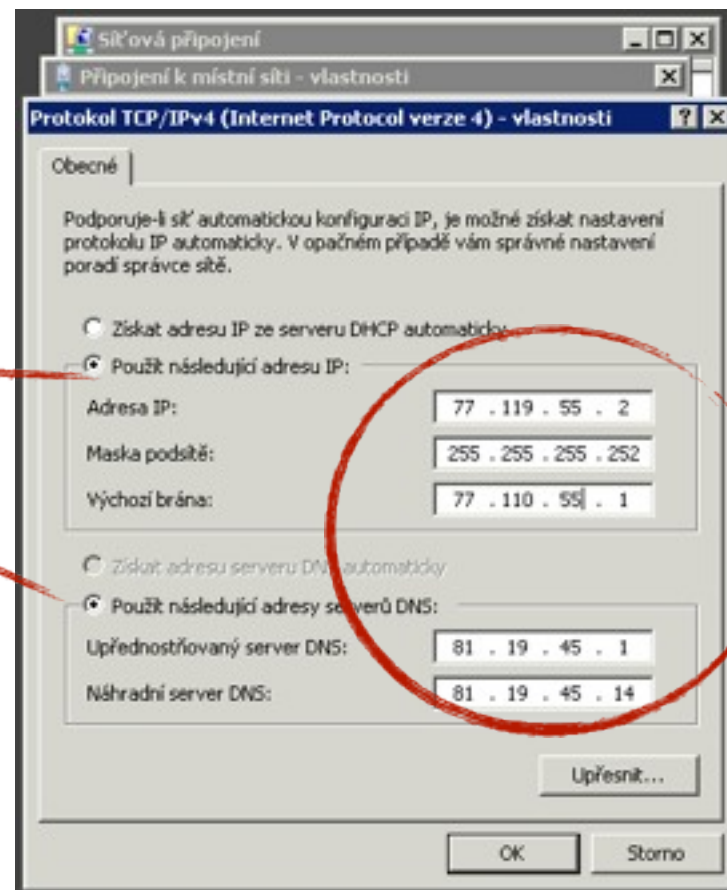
Síťová připojení

Připojení k místní síti - vlastnosti

Protokol TCP/IPv4 (Internet Protocol verze 4) - vlastnosti

Obecné

Podporuje-li síť automatickou konfiguraci IP, je možné získat nastavení protokolu IP automaticky. V opačném případě vám správné nastavení poradí správce sítě.

Získat adresu IP ze serveru DHCP automaticky

Použít následující adresu IP:

Adresa IP: 77 . 119 . 55 . 2

Maska podsítě: 255 . 255 . 255 . 252

Výchozí brána: 77 . 110 . 55 . 1

Získat adresu serveru DNS automaticky

Použít následující adresy serverů DNS:

Upřednostňovaný server DNS: 81 . 19 . 45 . 1

Náhradní server DNS: 81 . 19 . 45 . 14

Upřesnit...

OK

Storno